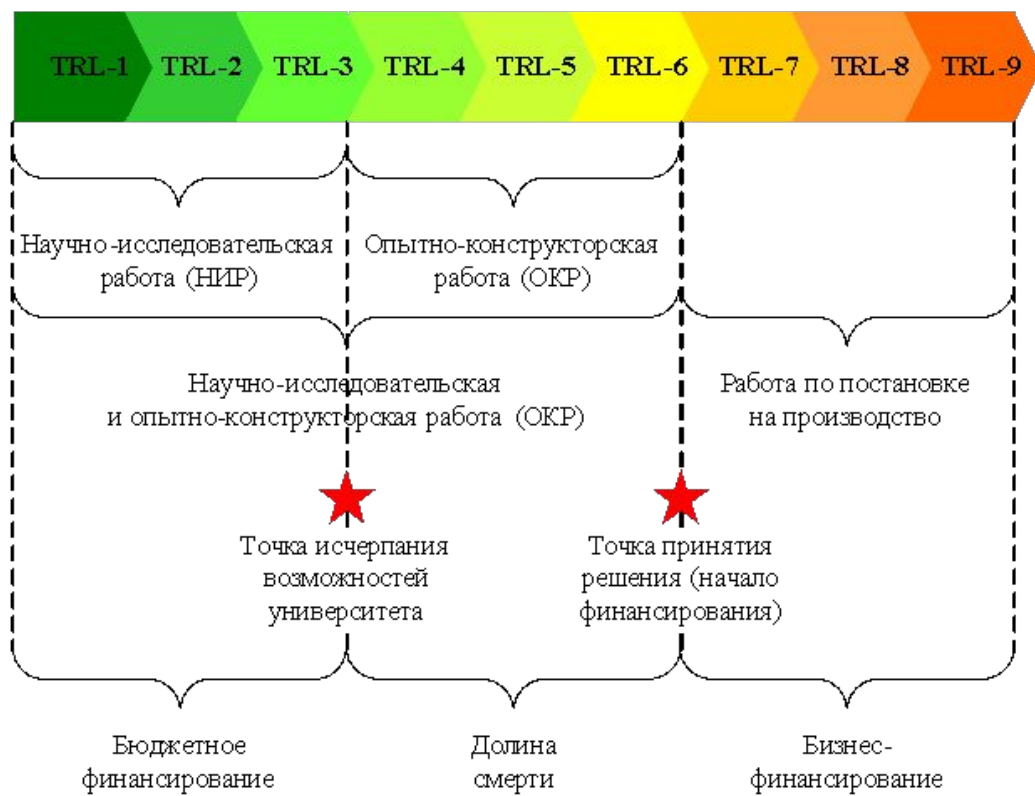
TRL-1 TRL-2 TRL-3 TRL-4 TRL-5 TRL-6 TRL-7 TRL-8 TRL-9

Научно-исследовательская работа (НИР)

Опытно-конструкторская работа (ОКР)

Научно-исследовательская и опытно-конструкторская работа (ОКР)

Работа по постановке на производство

Точка исчерпания возможностей университета

Точка принятия решения (начало финансирования)

Бюджетное финансирование

Долина смерти

Бизнес-финансирование